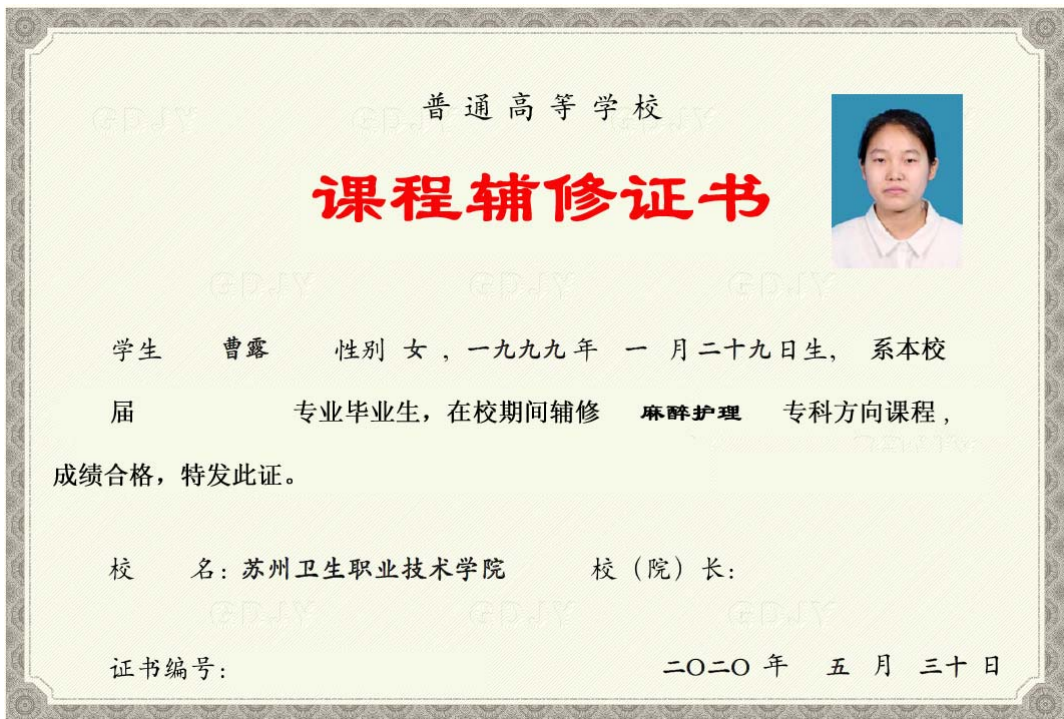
普通高等学校

课程辅修证书

学生 曹露 性别 女，一九九九年 一 月二十九日生，系本校届 专业毕业生，在校期间辅修 麻醉护理 专科方向课程，成绩合格，特发此证。

校 名：苏州卫生职业技术学院 校（院）长：

证书编号： 二O二O 年 五 月 三十 日

GDJY GDJY GDJY GDJY GDJY GDJY GDJY GDJY GDJY